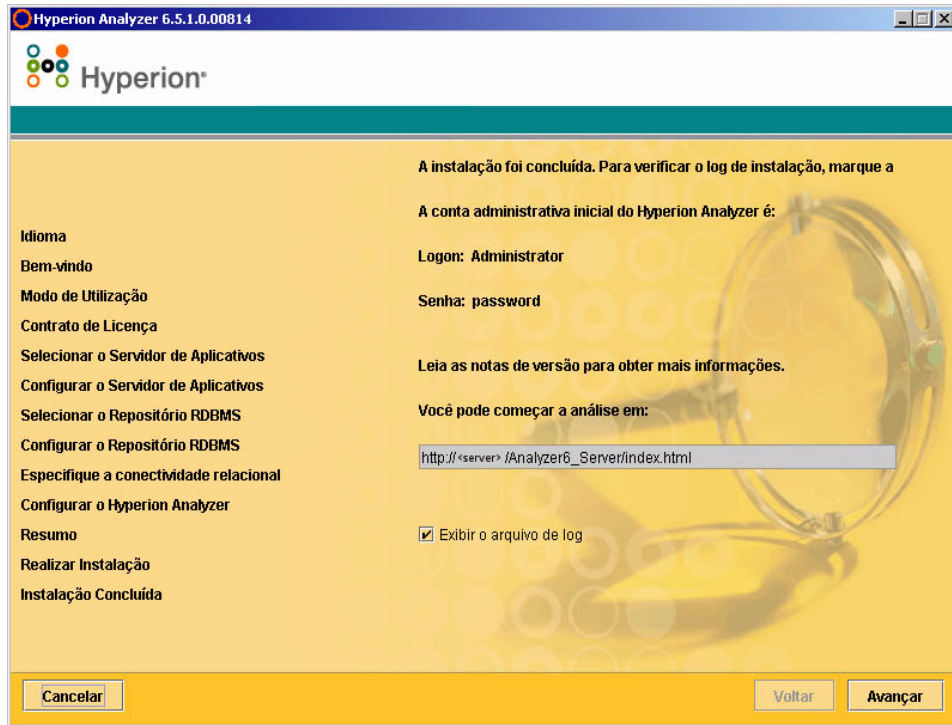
Hyperion Analyzer 6.5.1.0.00814

Hyperion

Idioma
Bem-vindo
Modo de Utilização
Contrato de Licença
Selecionar o Servidor de Aplicativos
Configurar o Servidor de Aplicativos
Selecionar o Repositório RDBMS
Configurar o Repositório RDBMS
Especifique a conectividade relacional
Configurar o Hyperion Analyzer
Resumo
Realizar Instalação
Instalação Concluída

A instalação foi concluída. Para verificar o log de instalação, marque a

A conta administrativa inicial do Hyperion Analyzer é:

Logon: Administrator

Senha: password

Leia as notas de versão para obter mais informações.

Você pode começar a análise em:

http://<server> /Analyzer6_Server/index.html

Exibir o arquivo de log

Cancelar

Voltar

Avançar